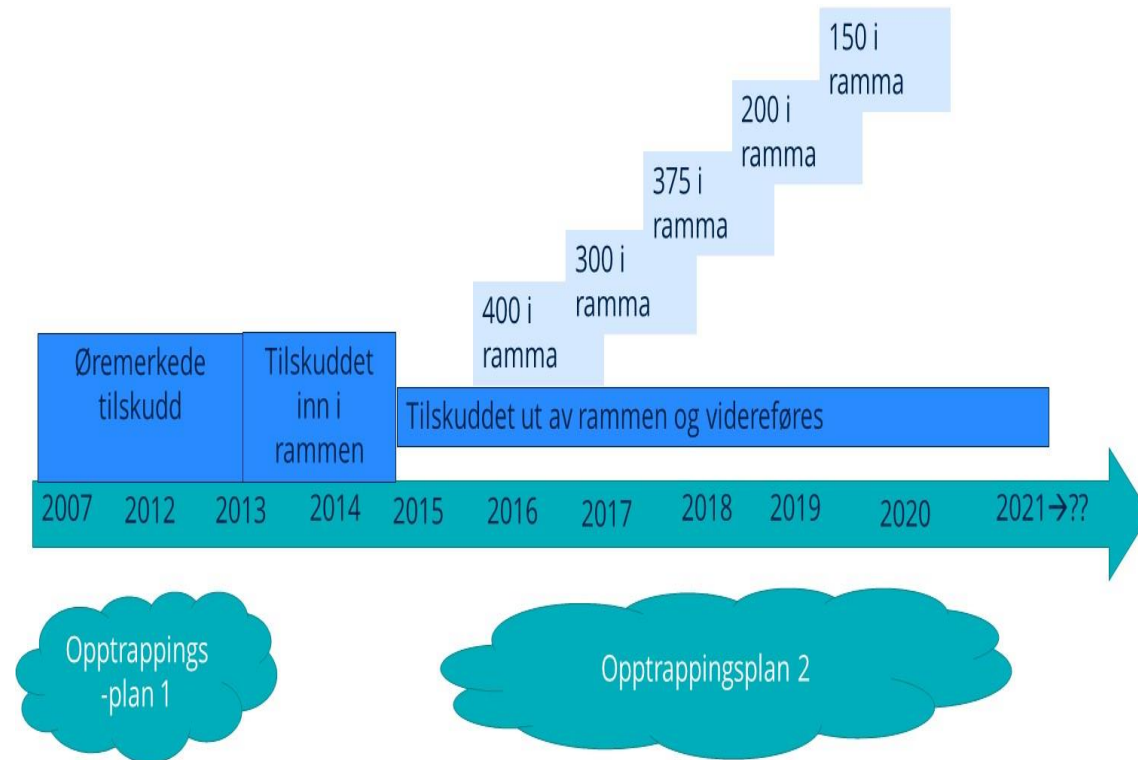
150 i ramma

200 i ramma

375 i ramma

300 i ramma

400 i ramma

Øremerkede tilskudd

Tilskuddet inn i rammen

Tilskuddet ut av rammen og videreføres

2007 2012 2013 2014 2015 2016 2017 2018 2019 2020 2021→??

Opptrappings -plan 1

Opptrappingsplan 2